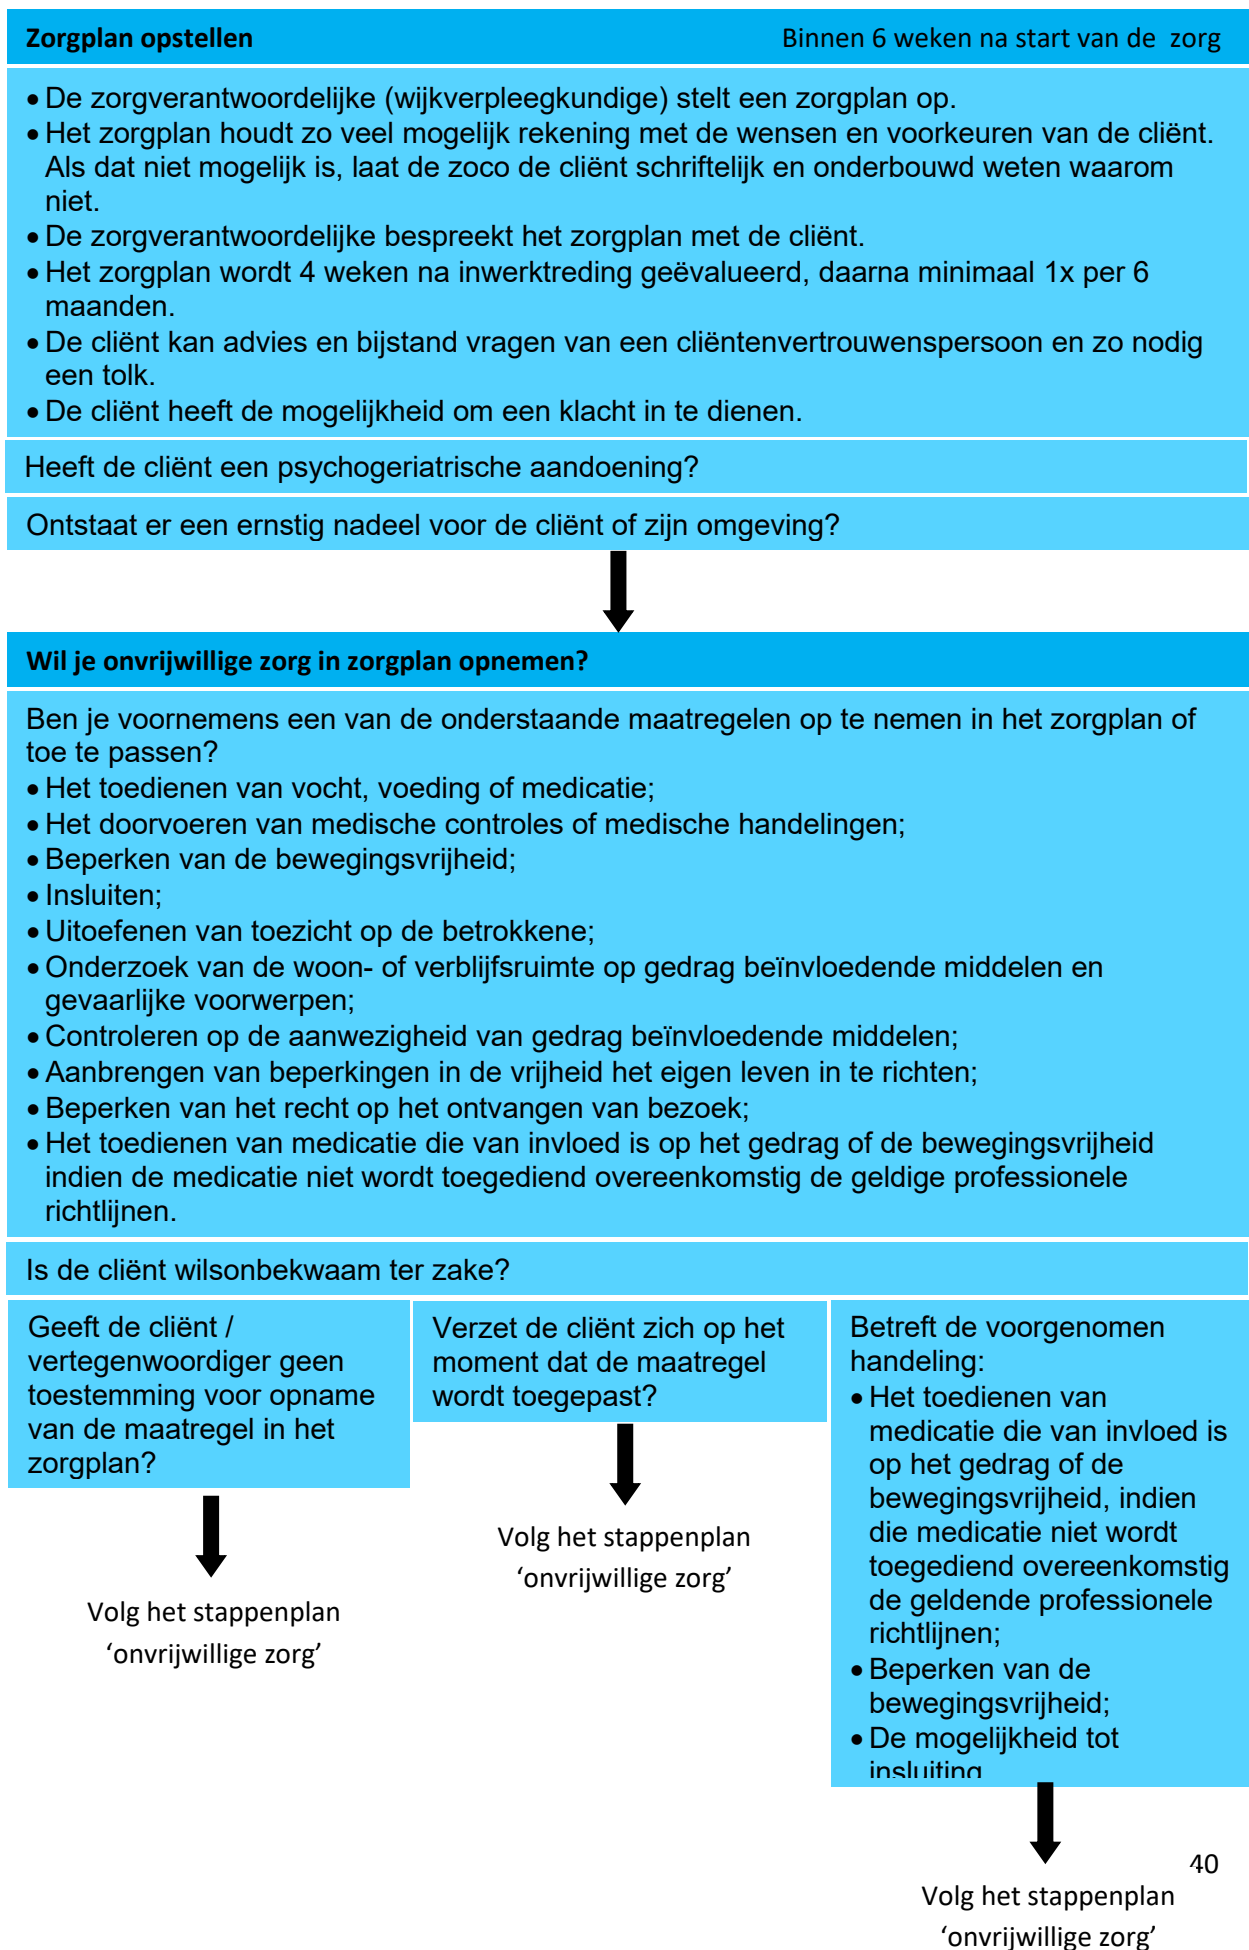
**Zorgplan opstellen** Binnen 6 weken na start van de zorg

- De zorgverantwoordelijke (wijkverpleegkundige) stelt een zorgplan op.
- Het zorgplan houdt zo veel mogelijk rekening met de wensen en voorkeuren van de cliënt. Als dat niet mogelijk is, laat de zoco de cliënt schriftelijk en onderbouwd weten waarom niet.
- De zorgverantwoordelijke bespreekt het zorgplan met de cliënt.
- Het zorgplan wordt 4 weken na inwerktreding geëvalueerd, daarna minimaal 1x per 6 maanden.
- De cliënt kan advies en bijstand vragen van een cliëntenvertrouwenspersoon en zo nodig een tolk.
- De cliënt heeft de mogelijkheid om een klacht in te dienen.

Heeft de cliënt een psychogeriatrische aandoening?

Ontstaat er een ernstig nadeel voor de cliënt of zijn omgeving?

**Wil je onvrijwillige zorg in zorgplan opnemen?**

Ben je voornemens een van de onderstaande maatregelen op te nemen in het zorgplan of toe te passen?
- Het toedienen van vocht, voeding of medicatie;
- Het doorvoeren van medische controles of medische handelingen;
- Beperken van de bewegingsvrijheid;
- Insluiten;
- Uitoefenen van toezicht op de betrokkene;
- Onderzoek van de woon- of verblijfsruimte op gedrag beïnvloedende middelen en gevaarlijke voorwerpen;
- Controleren op de aanwezigheid van gedrag beïnvloedende middelen;
- Aanbrengen van beperkingen in de vrijheid het eigen leven in te richten;
- Beperken van het recht op het ontvangen van bezoek;
- Het toedienen van medicatie die van invloed is op het gedrag of de bewegingsvrijheid indien de medicatie niet wordt toegediend overeenkomstig de geldige professionele richtlijnen.

Is de cliënt wilsonbekwaam ter zake?

Geeft de cliënt / vertegenwoordiger geen toestemming voor opname van de maatregel in het zorgplan?

Volg het stappenplan 'onvrijwillige zorg'

Verzet de cliënt zich op het moment dat de maatregel wordt toegepast?

Volg het stappenplan 'onvrijwillige zorg'

Betreft de voorgenomen handeling:
- Het toedienen van medicatie die van invloed is op het gedrag of de bewegingsvrijheid, indien die medicatie niet wordt toegediend overeenkomstig de geldende professionele richtlijnen;
- Beperken van de bewegingsvrijheid;
- De mogelijkheid tot insluiting

Volg het stappenplan 'onvrijwillige zorg'

40